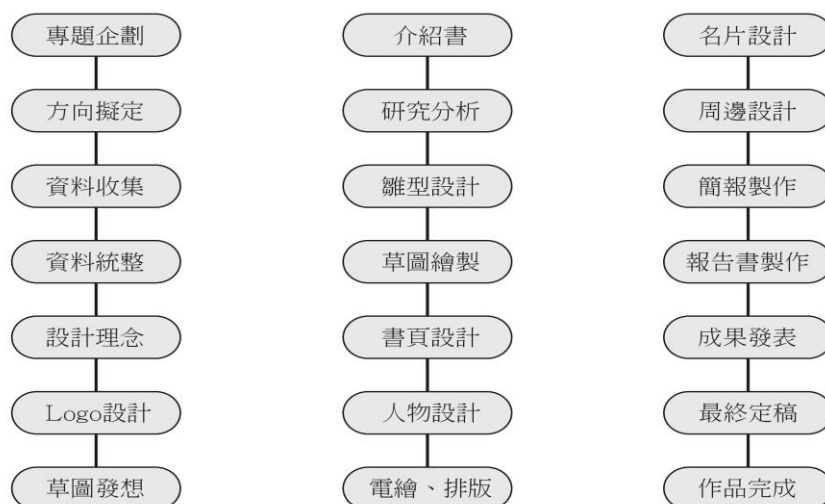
專題企劃

方向擬定

資料收集

資料統整

設計理念

Logo設計

草圖發想

介紹書

研究分析

雛型設計

草圖繪製

書頁設計

人物設計

電繪、排版

名片設計

周邊設計

簡報製作

報告書製作

成果發表

最終定稿

作品完成